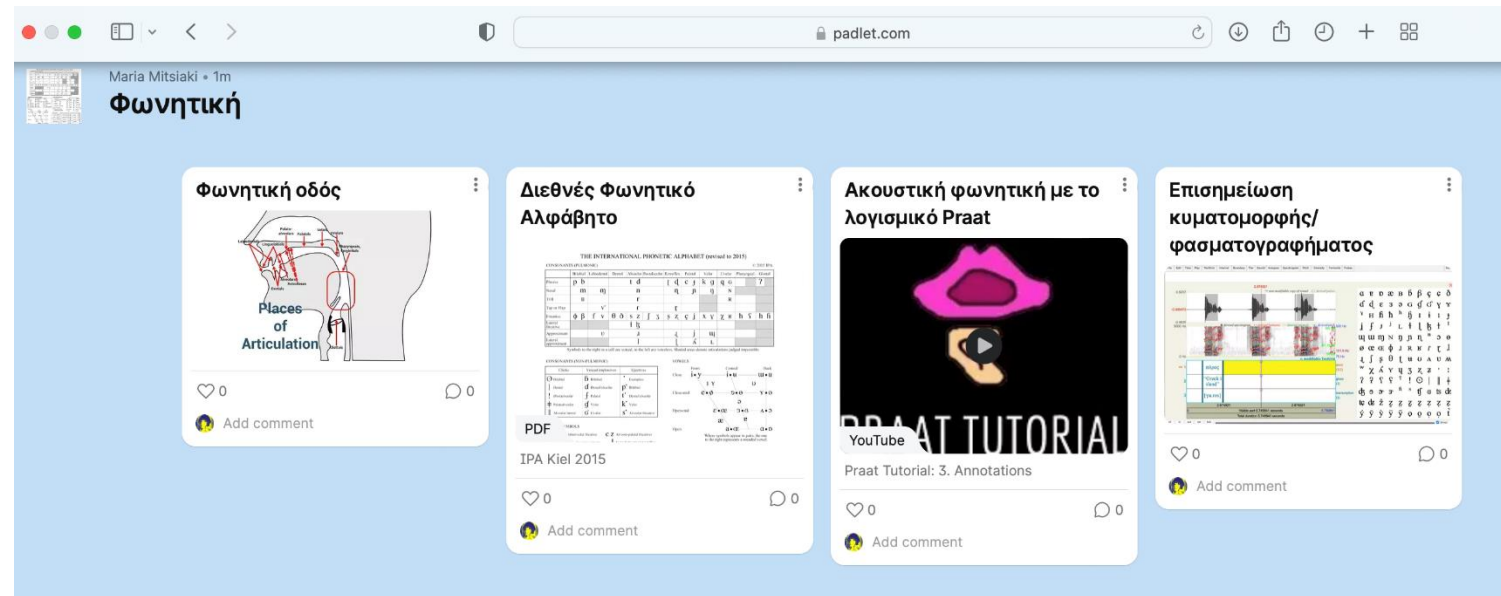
padlet.com

Maria Mitsiaki • 1m
Φωνητική

Φωνητική οδός

Places of Articulation

0 0
Add comment

Διεθνές Φωνητικό Αλφάβητο

THE INTERNATIONAL PHONETIC ALPHABET (revised to 2015)

PDF
IPA Kiel 2015

0 0
Add comment

Ακουστική φωνητική με το λογισμικό Praat

PRAAT TUTORIAL
YouTube
Praat Tutorial: 3. Annotations

0 0
Add comment

Επισημείωση κυματομορφής/ φασματογραφήματος

0 0
Add comment